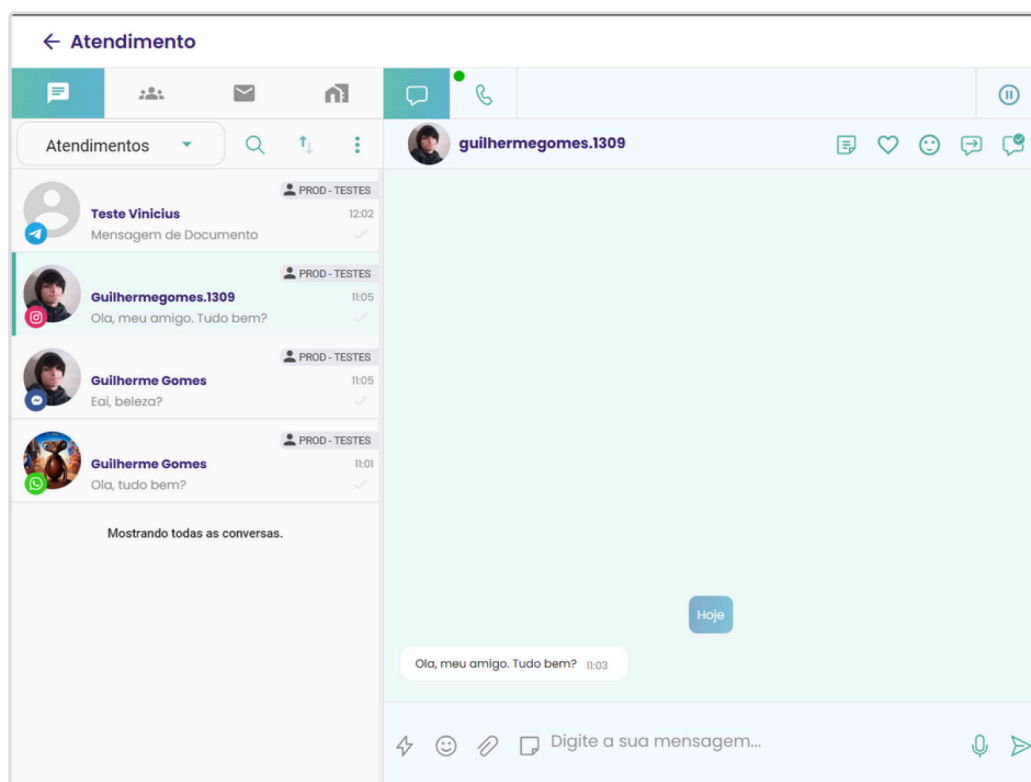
← Atendimento

Atendimentos

PROD - TESTES
Teste Vinicius 12:02
Mensagem de Documento

PROD - TESTES
Guilhermegomes.1309 11:05
Ola, meu amigo. Tudo bem?

PROD - TESTES
Guilherme Gomes 11:05
Eai, beleza?

PROD - TESTES
Guilherme Gomes 11:01
Ola, tudo bem?

Mostrando todas as conversas.

guilhermegomes.1309

Hoje

Ola, meu amigo. Tudo bem? 11:03

Digite a sua mensagem...